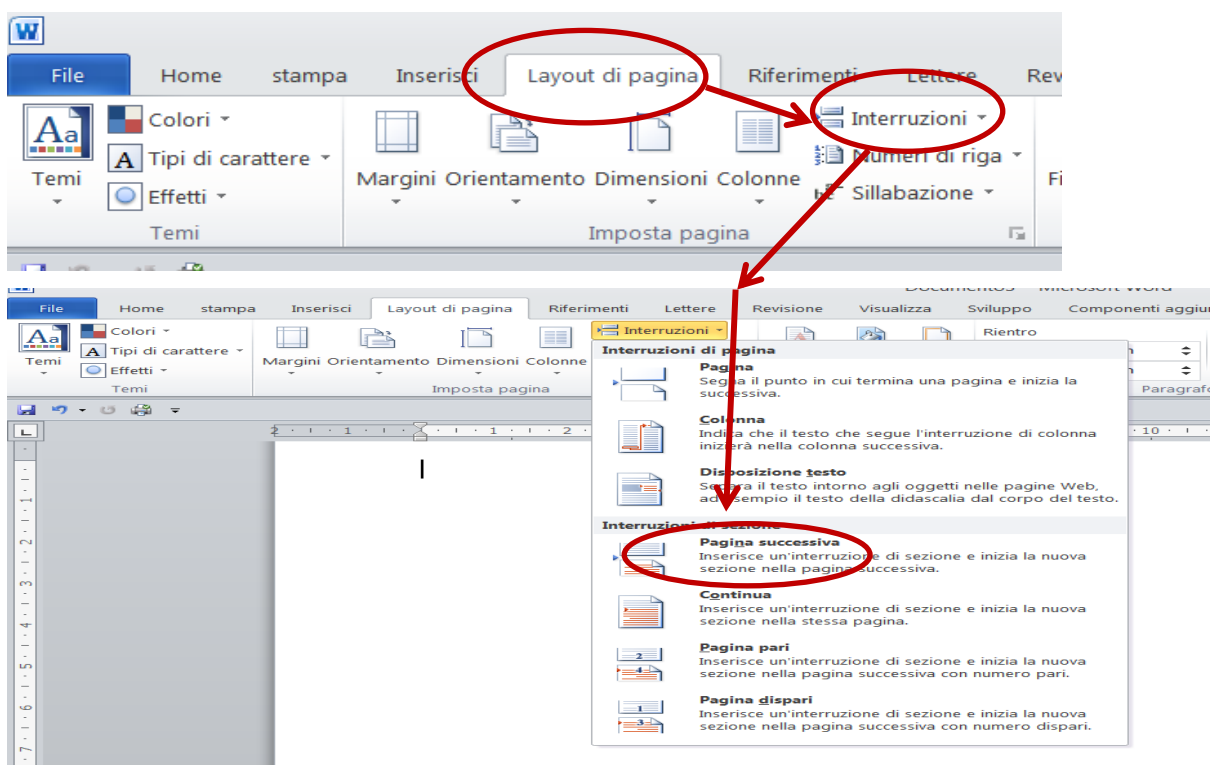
W

File Home stampa Inserisci Layout di pagina Riferimenti Lettere Rev

Aa Temi

Colori
Tipi di carattere
Effetti

Temi

Margini Orientamento Dimensioni Colonne

Imposta pagina

Interruzioni
Numeri di riga
Sillabazione

Fi

Documento - Microsoft Word

File Home stampa Inserisci Layout di pagina Riferimenti Lettere Revisione Visualizza Sviluppo Componenti aggiu

Temi Colori Tipi di carattere Effetti

Temi

Margini Orientamento Dimensioni Colonne

Imposta pagina

Interruzioni

Rientro

Paragrafo

Interruzioni di pagina

Pagina
Segna il punto in cui termina una pagina e inizia la successiva.

Colonna
Indica che il testo che segue l'interruzione di colonna inizierà nella colonna successiva.

Disposizione testo
Separa il testo intorno agli oggetti nelle pagine Web, ad esempio il testo della didascalia dal corpo del testo.

Interruzioni di sezione

Pagina successiva
Inserisce un'interruzione di sezione e inizia la nuova sezione nella pagina successiva.

Continua
Inserisce un'interruzione di sezione e inizia la nuova sezione nella stessa pagina.

Pagina pari
Inserisce un'interruzione di sezione e inizia la nuova sezione nella pagina successiva con numero pari.

Pagina dispari
Inserisce un'interruzione di sezione e inizia la nuova sezione nella pagina successiva con numero dispari.